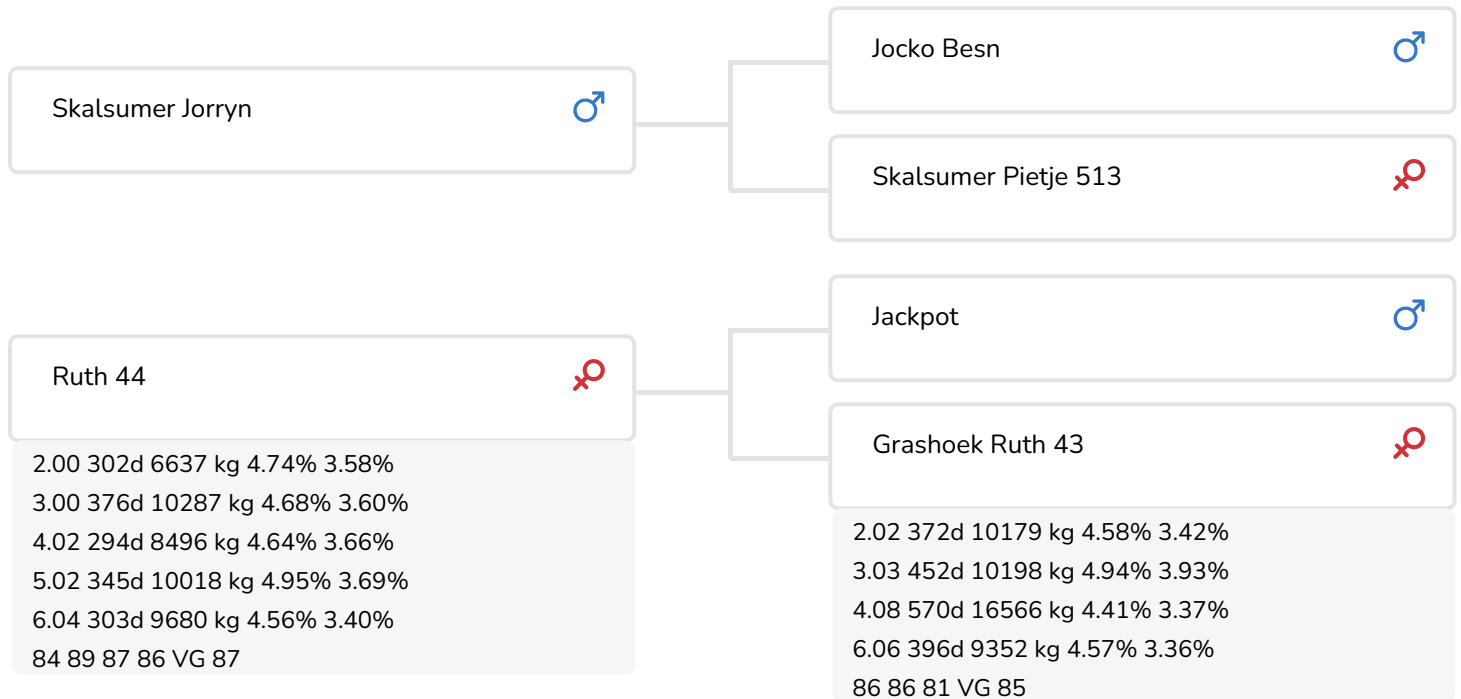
Skalsumer Jorryn ♂

Jocko Besn ♂

Skalsumer Pietje 513 ♀

Ruth 44 ♀

2.00 302d 6637 kg 4.74% 3.58%
3.00 376d 10287 kg 4.68% 3.60%
4.02 294d 8496 kg 4.64% 3.66%
5.02 345d 10018 kg 4.95% 3.69%
6.04 303d 9680 kg 4.56% 3.40%
84 89 87 86 VG 87

Jackpot ♂

Grashoek Ruth 43 ♀

2.02 372d 10179 kg 4.58% 3.42%
3.03 452d 10198 kg 4.94% 3.93%
4.08 570d 16566 kg 4.41% 3.37%
6.06 396d 9352 kg 4.57% 3.36%
86 86 81 VG 85